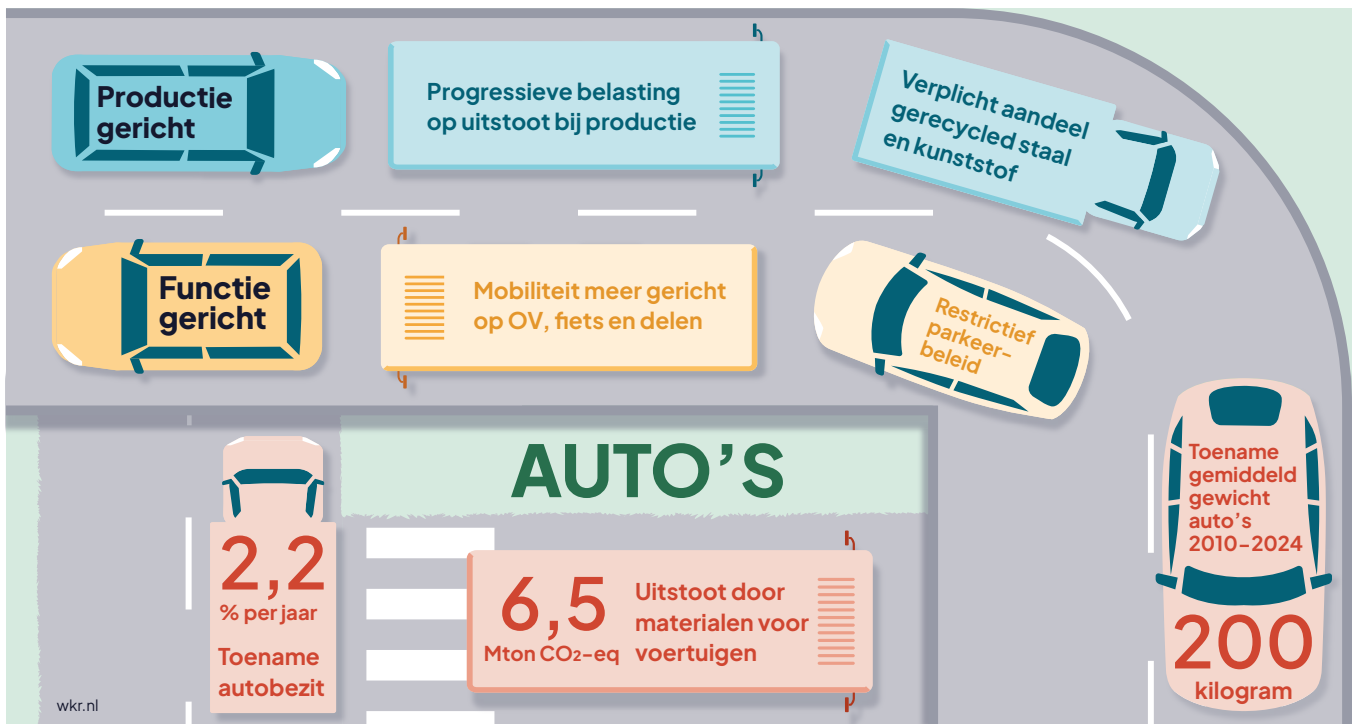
Productie gericht

Progressieve belasting op uitstoot bij productie

Verplicht aandeel gerecycled staal en kunststof

Functie gericht

Mobiliteit meer gericht op OV, fiets en delen

Restrictief parkeerbeleid

AUTO'S

2,2
% per jaar
Toename autobezit

6,5
Mton $CO_2$-eq
Uitstoot door materialen voor voertuigen

Toename gemiddeld gewicht auto's 2010-2024
200
kilogram

wkr.nl